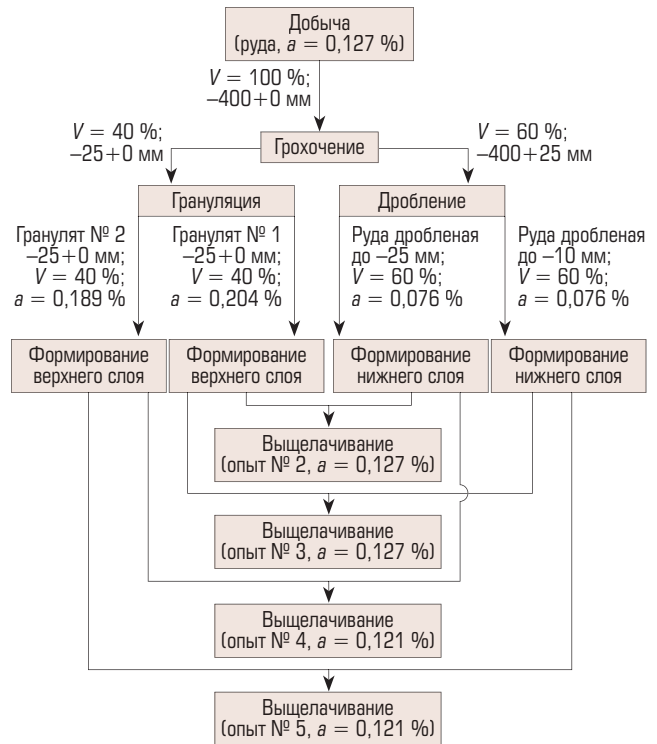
Добыча
(руда, $a = 0,127$ %)

$V = 100$ %;
$-400+0$ мм

$V = 40$ %;
$-25+0$ мм

Грохочение

$V = 60$ %;
$-400+25$ мм

Грануляция

Дробление

Гранулят № 2
$-25+0$ мм;
$V = 40$ %;
$a = 0,189$ %

Гранулят № 1
$-25+0$ мм;
$V = 40$ %;
$a = 0,204$ %

Руда дробленая
до $-25$ мм;
$V = 60$ %;
$a = 0,076$ %

Руда дробленая
до $-10$ мм;
$V = 60$ %;
$a = 0,076$ %

Формирование верхнего слоя

Формирование верхнего слоя

Формирование нижнего слоя

Формирование нижнего слоя

Выщелачивание
(опыт № 2, $a = 0,127$ %)

Выщелачивание
(опыт № 3, $a = 0,127$ %)

Выщелачивание
(опыт № 4, $a = 0,121$ %)

Выщелачивание
(опыт № 5, $a = 0,121$ %)